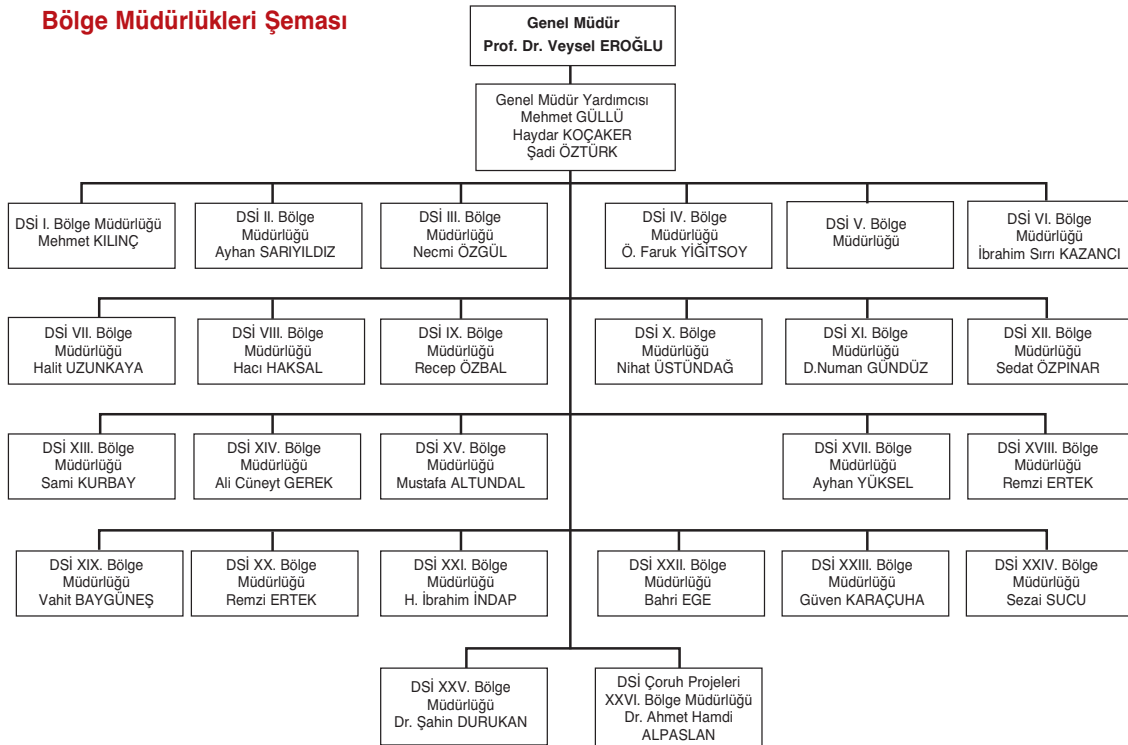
Bölge Müdürlükleri Şeması

Genel Müdür
Prof. Dr. Veysel EROĞLU

Genel Müdür Yardımcısı
Mehmet GÜLLÜ
Haydar KOÇAKER
Şadi ÖZTÜRK

DSİ I. Bölge Müdürlüğü
Mehmet KILINÇ

DSİ II. Bölge Müdürlüğü
Ayhan SARIYILDIZ

DSİ III. Bölge Müdürlüğü
Necmi ÖZGÜL

DSİ IV. Bölge Müdürlüğü
Ö. Faruk YİĞİTSOY

DSİ V. Bölge Müdürlüğü

DSİ VI. Bölge Müdürlüğü
İbrahim Sırrı KAZANCI

DSİ VII. Bölge Müdürlüğü
Halit UZUNKAYA

DSİ VIII. Bölge Müdürlüğü
Hacı HAKSAL

DSİ IX. Bölge Müdürlüğü
Recep ÖZBAL

DSİ X. Bölge Müdürlüğü
Nihat ÜSTÜNDAĞ

DSİ XI. Bölge Müdürlüğü
D.Numan GÜNDÜZ

DSİ XII. Bölge Müdürlüğü
Sedat ÖZPINAR

DSİ XIII. Bölge Müdürlüğü
Sami KURBAY

DSİ XIV. Bölge Müdürlüğü
Ali Cüneyt GEREK

DSİ XV. Bölge Müdürlüğü
Mustafa ALTUNDAL

DSİ XVII. Bölge Müdürlüğü
Ayhan YÜKSEL

DSİ XVIII. Bölge Müdürlüğü
Remzi ERTEK

DSİ XIX. Bölge Müdürlüğü
Vahit BAYGÜNEŞ

DSİ XX. Bölge Müdürlüğü
Remzi ERTEK

DSİ XXI. Bölge Müdürlüğü
H. İbrahim İNDAP

DSİ XXII. Bölge Müdürlüğü
Bahri EGE

DSİ XXIII. Bölge Müdürlüğü
Güven KARAÇUHA

DSİ XXIV. Bölge Müdürlüğü
Sezai SUCU

DSİ XXV. Bölge Müdürlüğü
Dr. Şahin DURUKAN

DSİ Çoruh Projeleri XXVI. Bölge Müdürlüğü
Dr. Ahmet Hamdi ALPASLAN